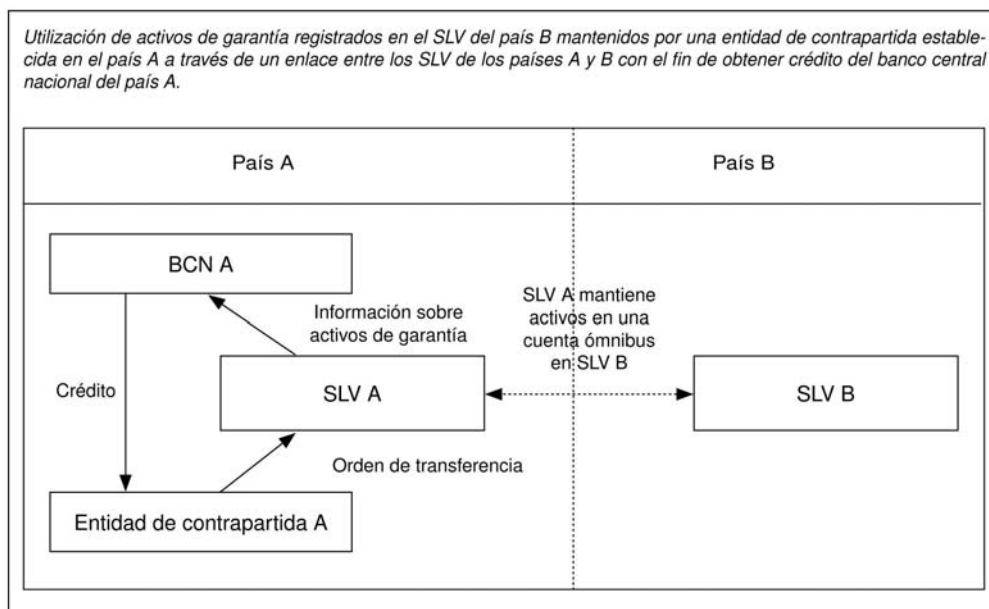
Utilización de activos de garantía registrados en el SLV del país B mantenidos por una entidad de contrapartida establecida en el país A a través de un enlace entre los SLV de los países A y B con el fin de obtener crédito del banco central nacional del país A.

País A

País B

BCN A

Información sobre activos de garantía

SLV A mantiene activos en una cuenta ómnibus en SLV B

Crédito

SLV A

SLV B

Orden de transferencia

Entidad de contrapartida A